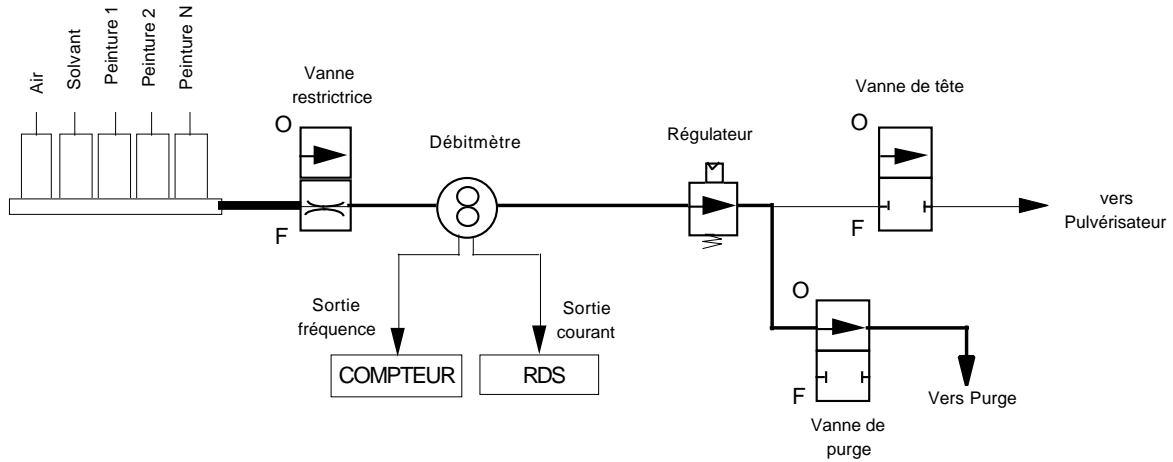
Air
Solvant
Peinture 1
Peinture 2
Peinture N

Vanne restrictrice
O
F

Débitmètre

Sortie fréquence
Sortie courant

COMPTEUR
RDS

Régulateur

Vanne de tête
O
F

vers Pulvérisateur

O
F
Vanne de purge

Vers Purge